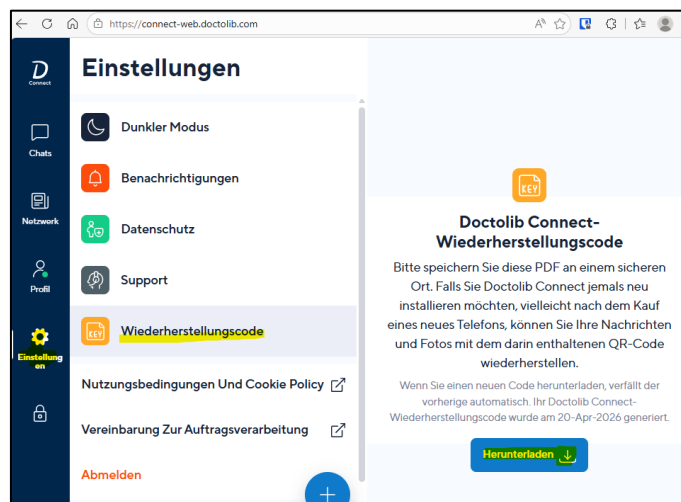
https://connect-web.doctolib.com

D
Connect

Chats

Netzwerk

Profil

Einstellungen

Einstellungen

Dunkler Modus

Benachrichtigungen

Datenschutz

Support

Wiederherstellungscode

Nutzungsbedingungen Und Cookie Policy

Vereinbarung Zur Auftragsverarbeitung

Abmelden

KEY

Doctolib Connect-Wiederherstellungscode

Bitte speichern Sie diese PDF an einem sicheren Ort. Falls Sie Doctolib Connect jemals neu installieren möchten, vielleicht nach dem Kauf eines neues Telefons, können Sie Ihre Nachrichten und Fotos mit dem darin enthaltenen QR-Code wiederherstellen.

Wenn Sie einen neuen Code herunterladen, verfällt der vorherige automatisch. Ihr Doctolib Connect-Wiederherstellungscode wurde am 20-Apr-2026 generiert.

Herunterladen